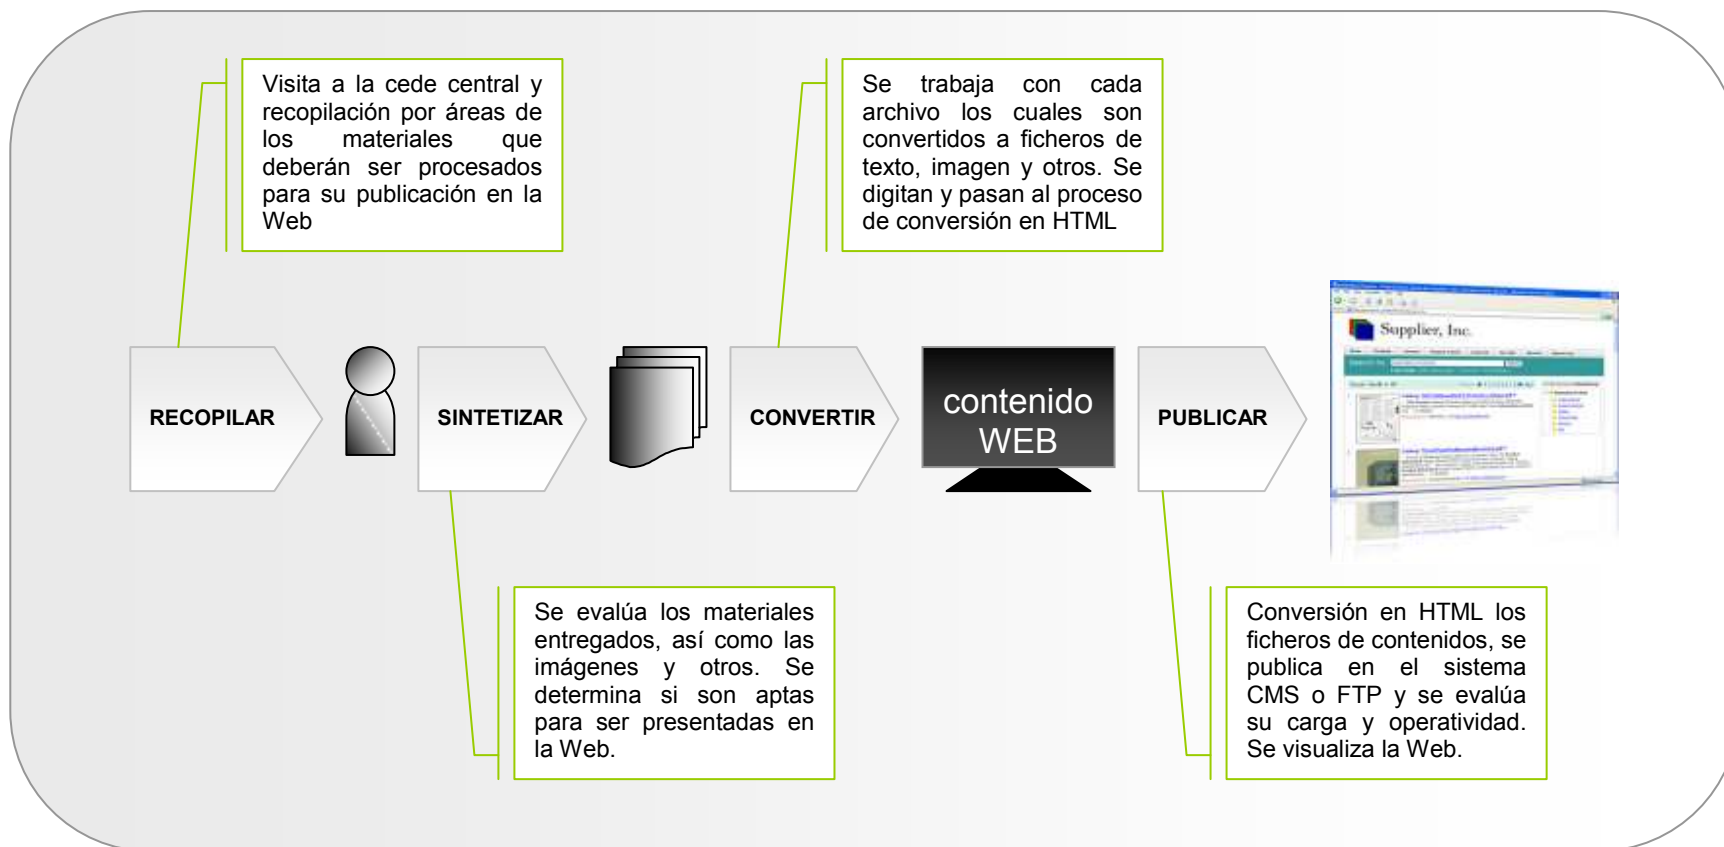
Visita a la cede central y recopilación por áreas de los materiales que deberán ser procesados para su publicación en la Web

Se trabaja con cada archivo los cuales son convertidos a ficheros de texto, imagen y otros. Se digitan y pasan al proceso de conversión en HTML

RECOPILAR

SINTETIZAR

CONVERTIR

contenido WEB

PUBLICAR

Supplier, Inc.

Se evalúa los materiales entregados, así como las imágenes y otros. Se determina si son aptas para ser presentadas en la Web.

Conversión en HTML los ficheros de contenidos, se publica en el sistema CMS o FTP y se evalúa su carga y operatividad. Se visualiza la Web.